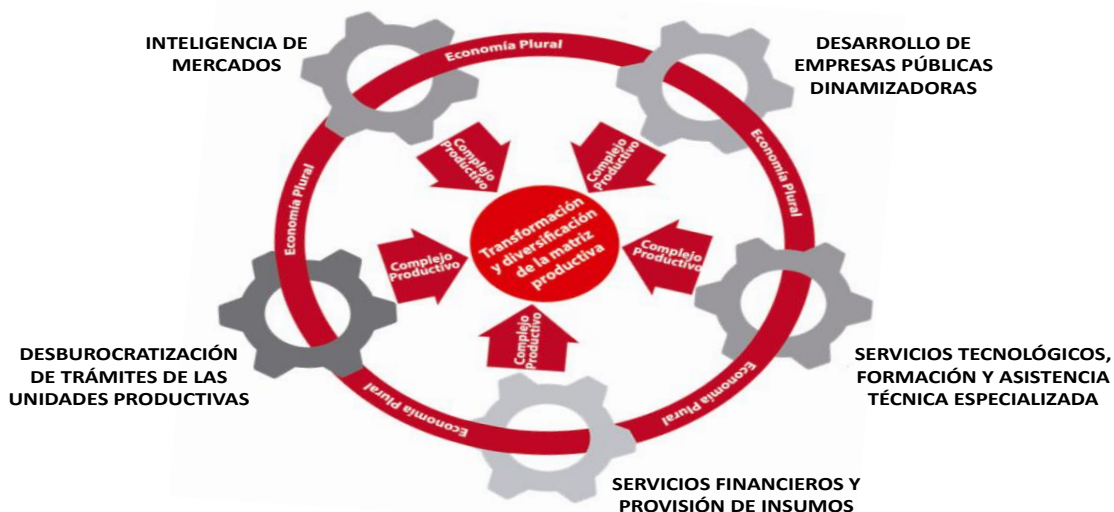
INTELIGENCIA DE MERCADOS

Economía Plural

DESARROLLO DE EMPRESAS PÚBLICAS DINAMIZADORAS

Complejo Productivo

Complejo Productivo

Economía Plural

Economía Plural

Transformación y diversificación de la matriz productiva

Complejo Productivo

Complejo Productivo

Complejo Productivo

DESBUROCRATIZACIÓN DE TRÁMITES DE LAS UNIDADES PRODUCTIVAS

SERVICIOS TECNOLÓGICOS, FORMACIÓN Y ASISTENCIA TÉCNICA ESPECIALIZADA

Economía Plural

Economía Plural

Economía Plural

SERVICIOS FINANCIEROS Y PROVISIÓN DE INSUMOS